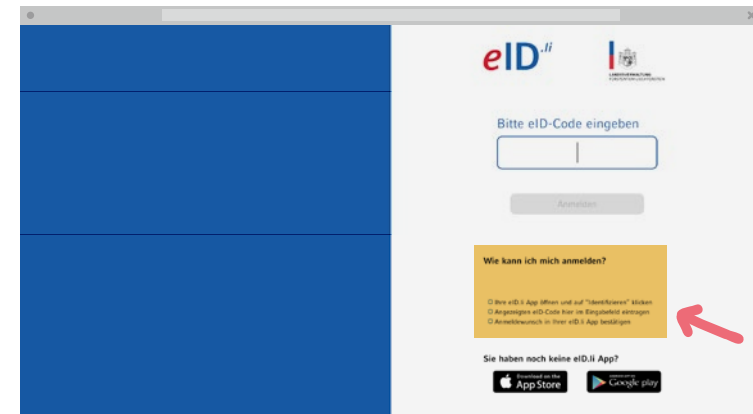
eID.li

LANDESVERWALTUNG
FÜRSTENTUM LIECHTENSTEIN

Bitte eID-Code eingeben

Anmelden

Wie kann ich mich anmelden?

Ihre eID.li App öffnen und auf "Identifizieren" klicken
Angezeigten eID-Code hier im Eingabefeld eintragen
Anmeldewunsch in Ihrer eID.li App bestätigen

Sie haben noch keine eID.li App?

Download on the App Store

GET IT ON Google play